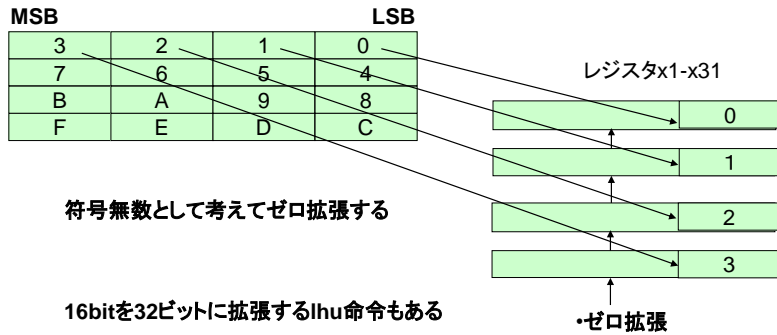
MSB LSB

| 3 | 2 | 1 | 0 |
|---|---|---|---|
| 7 | 6 | 5 | 4 |
| B | A | 9 | 8 |
| F | E | D | C |

レジスタx1-x31

0

1

2

3

符号無数として考えてゼロ拡張する

16bitを32ビットに拡張するlhu命令もある

•ゼロ拡張